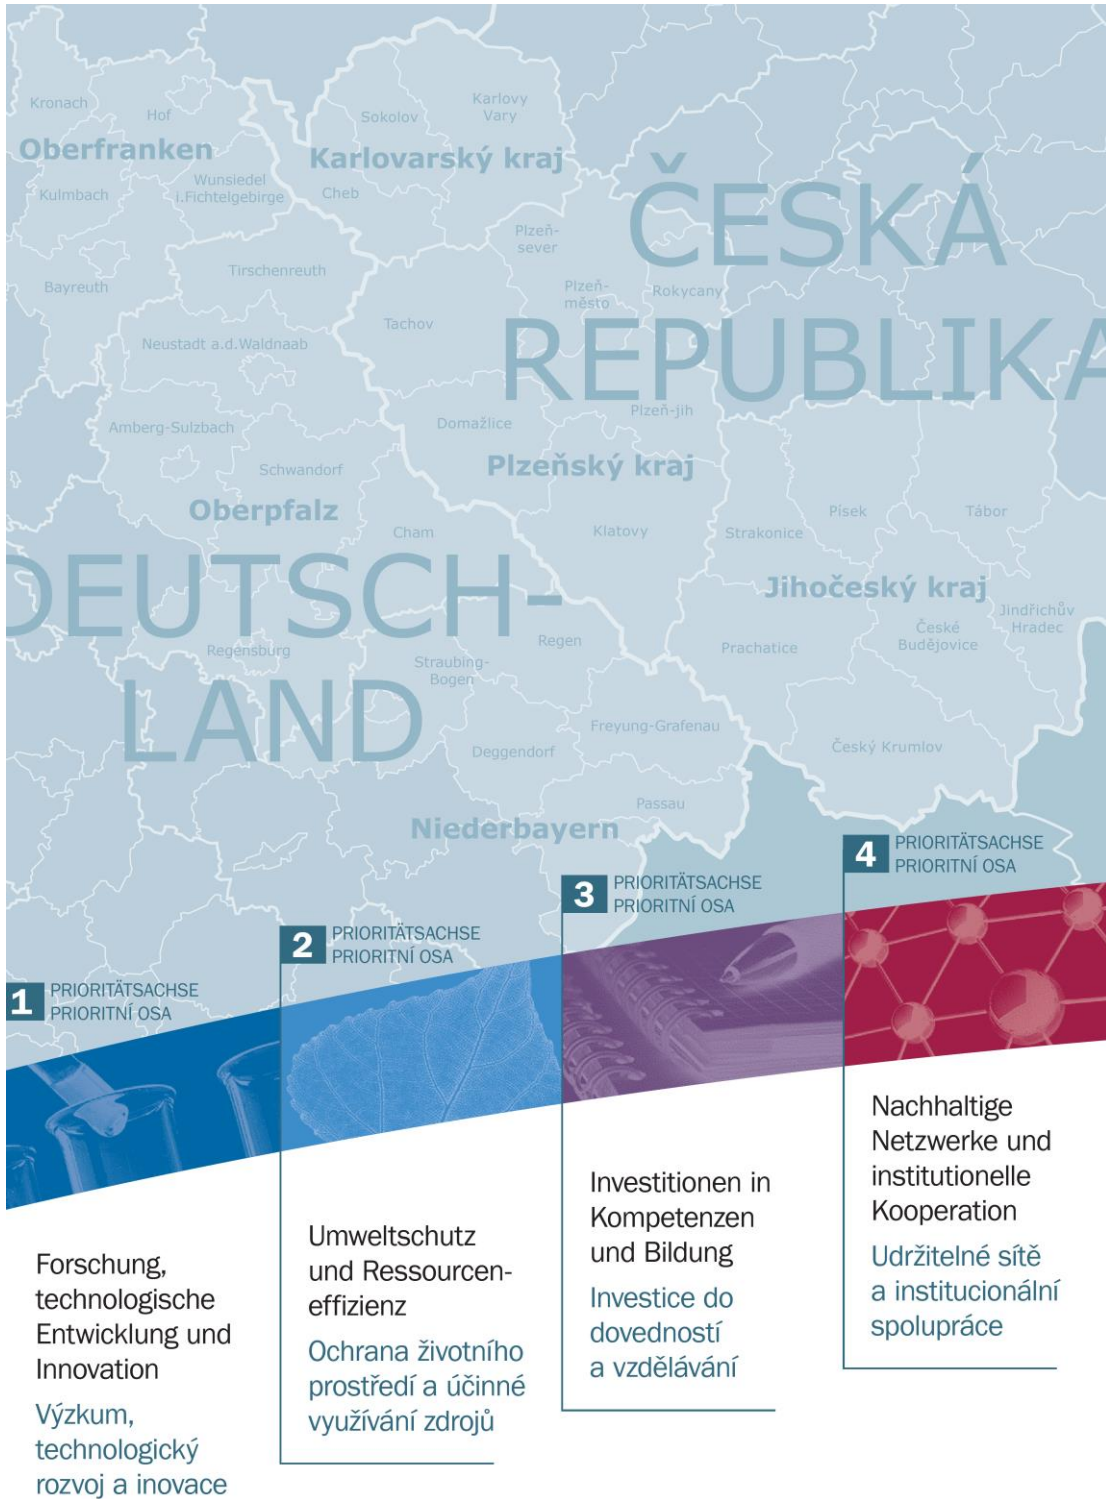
Kronach
Hof
Sokolov
Karlovy Vary
Oberfranken
Karlovarský kraj
Kulmbach
Wunsiedel i.Fichtelgebirge
Cheb
ČESKÁ REPUBLIKA
Plzeň-sever
Tirschenreuth
Bayreuth
Plzeň-město
Rokycany
Tachov
Neustadt a.d.Waldnaab
Plzeň-jih
Amberg-Sulzbach
Domažlice
Schwandorf
Plzeňský kraj
Oberpfalz
Písek
Tábor
Cham
Klatovy
Strakonice
DEUTSCHLAND
Jihočeský kraj
Jindřichův Hradec
Regensburg
Regen
České Budějovice
Straubing-Bogen
Prachatice
Freyung-Grafenau
Deggendorf
Český Krumlov
Passau
Niederbayern

4 PRIORITÄTSACHSE PRIORITNÍ OSA
3 PRIORITÄTSACHSE PRIORITNÍ OSA
2 PRIORITÄTSACHSE PRIORITNÍ OSA
1 PRIORITÄTSACHSE PRIORITNÍ OSA

Forschung, technologische Entwicklung und Innovation
Výzkum, technologický rozvoj a inovace

Umweltschutz und Ressourceneffizienz
Ochrana životního prostředí a účinné využívání zdrojů

Investitionen in Kompetenzen und Bildung
Investice do dovedností a vzdělávání

Nachhaltige Netzwerke und institutionelle Kooperation
Udržitelné sítě a institucionální spolupráce